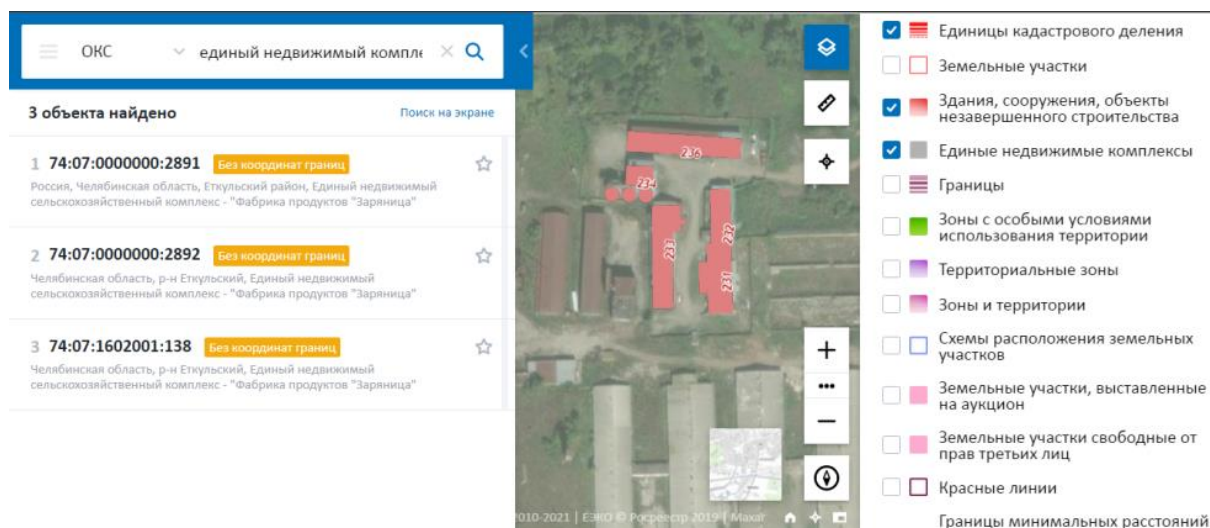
ОКС единый недвижимый компле

3 объекта найдено

Поиск на экране

1 74:07:0000000:2891 Без координат границ

Россия, Челябинская область, Еткульский район, Единый недвижимый сельскохозяйственный комплекс - "Фабрика продуктов "Заряница"

2 74:07:0000000:2892 Без координат границ

Челябинская область, р-н Еткульский, Единый недвижимый сельскохозяйственный комплекс - "Фабрика продуктов "Заряница"

3 74:07:1602001:138 Без координат границ

Челябинская область, р-н Еткульский, Единый недвижимый сельскохозяйственный комплекс - "Фабрика продуктов "Заряница"

236

234

233

232

231

2010-2021 | ЕЭКО © Росреестр 2019 | Maxar

Единицы кадастрового деления

Земельные участки

Здания, сооружения, объекты незавершенного строительства

Единые недвижимые комплексы

Границы

Зоны с особыми условиями использования территории

Территориальные зоны

Зоны и территории

Схемы расположения земельных участков

Земельные участки, выставленные на аукцион

Земельные участки свободные от прав третьих лиц

Красные линии

Границы минимальных расстояний